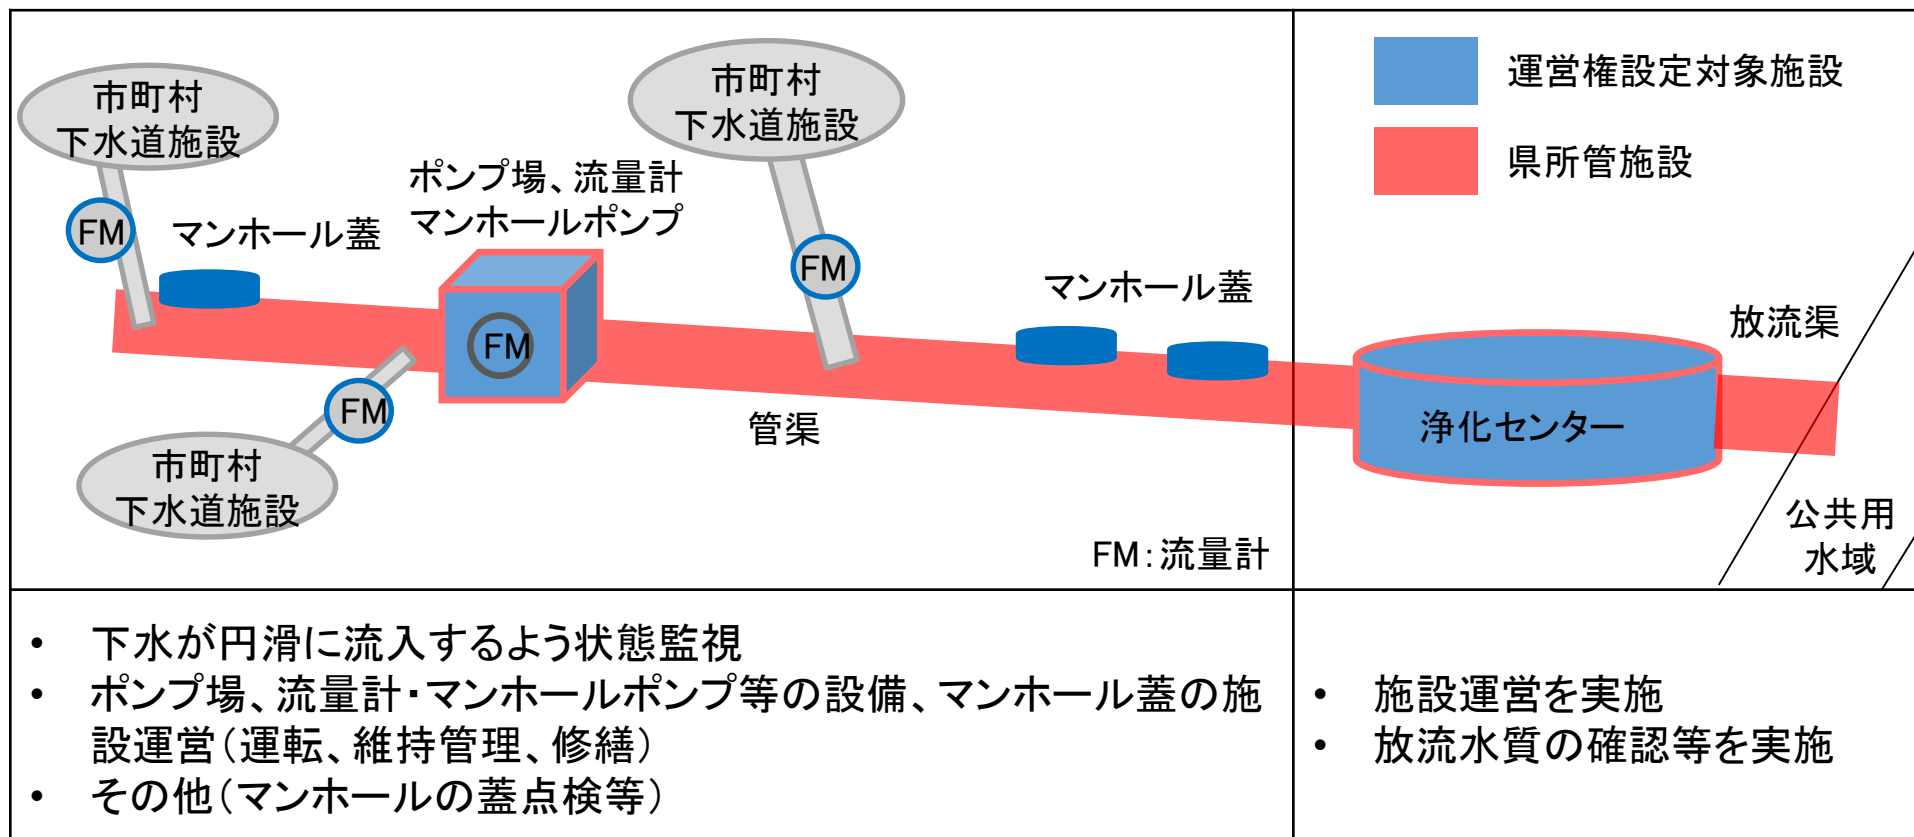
市町村
下水道施設

FM

マンホール蓋

ポンプ場、流量計
マンホールポンプ

FM

市町村
下水道施設

FM

マンホール蓋

FM

市町村
下水道施設

管渠

運営権設定対象施設

県所管施設

放流渠

浄化センター

公共用
水域

FM：流量計

• 下水が円滑に流入するよう状態監視
• ポンプ場、流量計・マンホールポンプ等の設備、マンホール蓋の施設運営（運転、維持管理、修繕）
• その他（マンホールの蓋点検等）

• 施設運営を実施
• 放流水質の確認等を実施